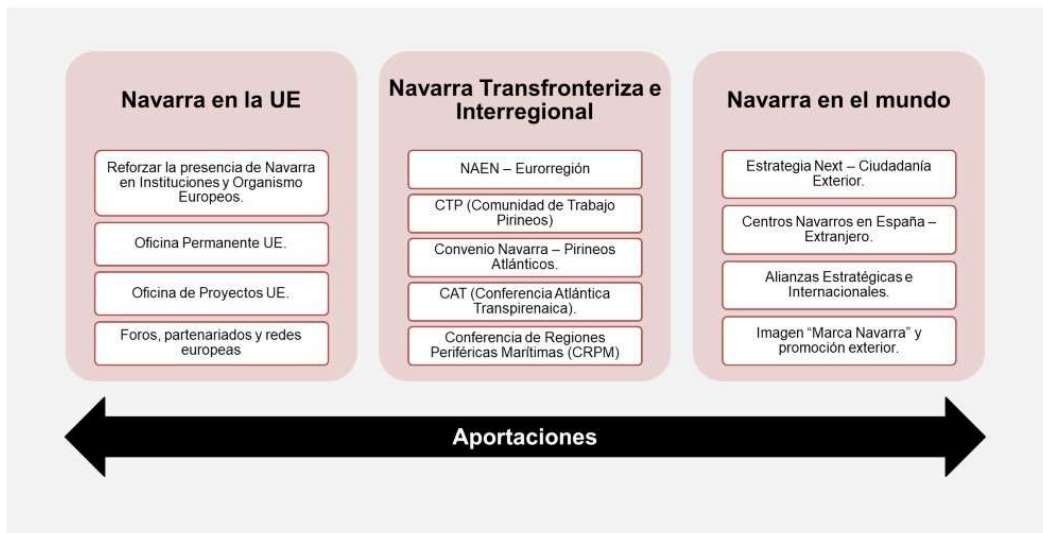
Navarra en la UE

Reforzar la presencia de Navarra en Instituciones y Organismo Europeos.

Oficina Permanente UE.

Oficina de Proyectos UE.

Foros, partenariados y redes europeas

Navarra Transfronteriza e Interregional

NAEN – Eurorregión

CTP (Comunidad de Trabajo Pirineos)

Convenio Navarra – Pirineos Atlánticos.

CAT (Conferencia Atlántica Transpirenaica).

Conferencia de Regiones Periféricas Marítimas (CRPM)

Navarra en el mundo

Estrategia Next – Ciudadanía Exterior.

Centros Navarros en España – Extranjero.

Alianzas Estratégicas e Internacionales.

Imagen "Marca Navarra" y promoción exterior.

Aportaciones